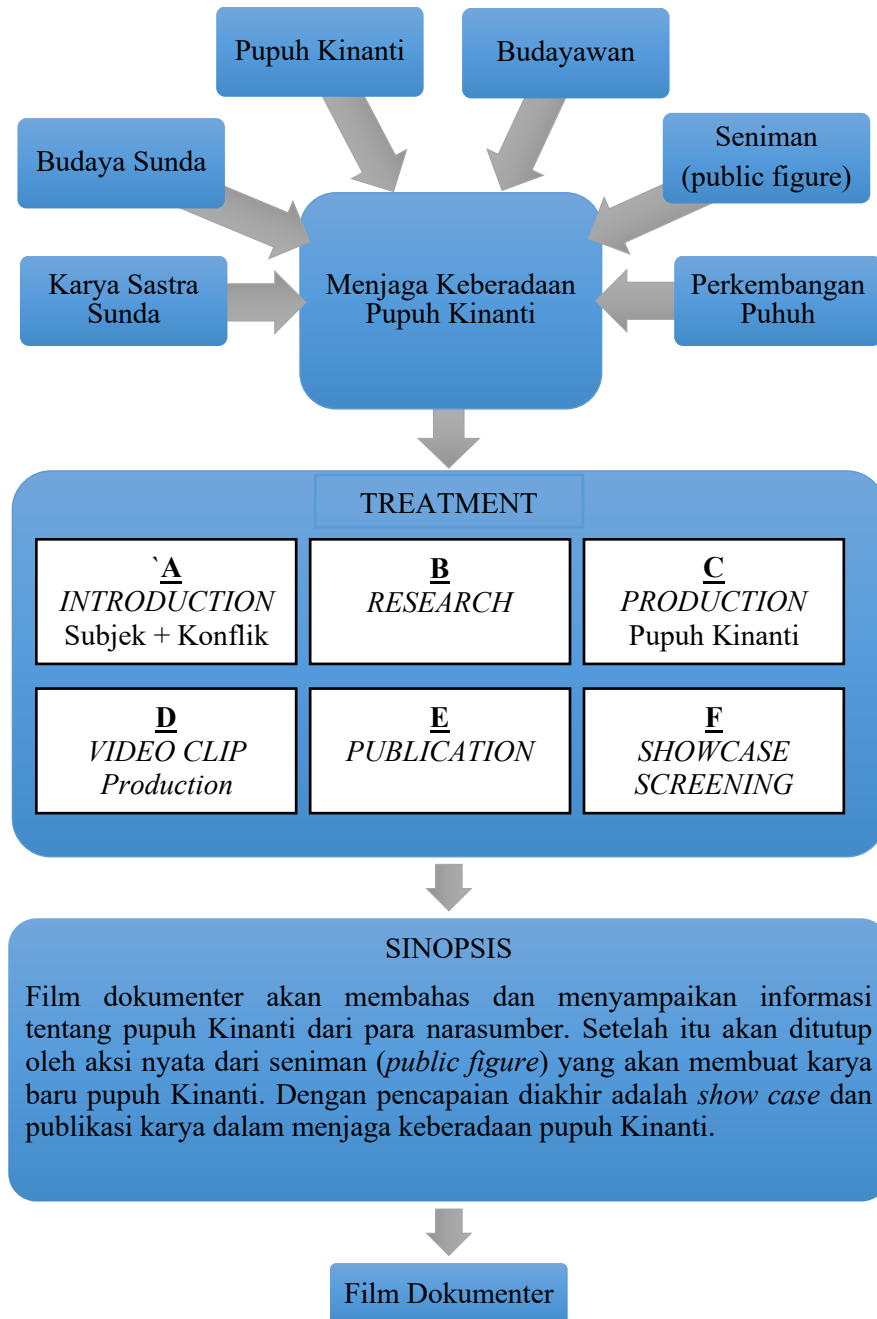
Pupuh Kinanti

Budayawan

Budaya Sunda

Seniman (public figure)

Karya Sastra Sunda

Menjaga Keberadaan Pupuh Kinanti

Perkembangan Puhuh

TREATMENT

`A
*INTRODUCTION*
Subjek + Konflik

B
*RESEARCH*

C
*PRODUCTION*
Pupuh Kinanti

D
*VIDEO CLIP Production*

E
*PUBLICATION*

F
*SHOWCASE SCREENING*

SINOPSIS

Film dokumenter akan membahas dan menyampaikan informasi tentang pupuh Kinanti dari para narasumber. Setelah itu akan ditutup oleh aksi nyata dari seniman (*public figure*) yang akan membuat karya baru pupuh Kinanti. Dengan pencapaian diakhir adalah *show case* dan publikasi karya dalam menjaga keberadaan pupuh Kinanti.

Film Dokumenter